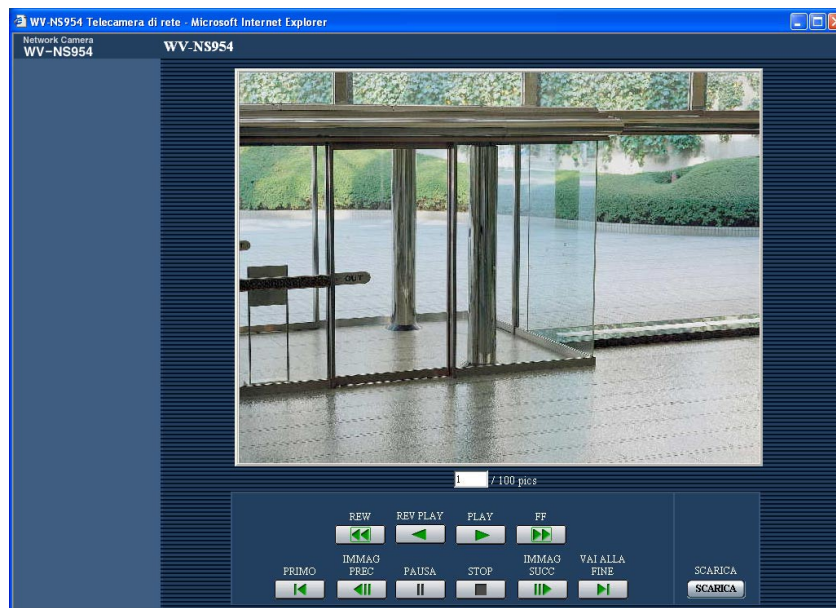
WV-NS954 Telecamera di rete - Microsoft Internet Explorer

Network Camera
WV-NS954

WV-NS954

OUT

1 / 100 pics

REW
REV PLAY
PLAY
FF

PRIMO
IMMAG PREC
PAUSA
STOP
IMMAG SUCC
VAI ALLA FINE

SCARICA
SCARICA